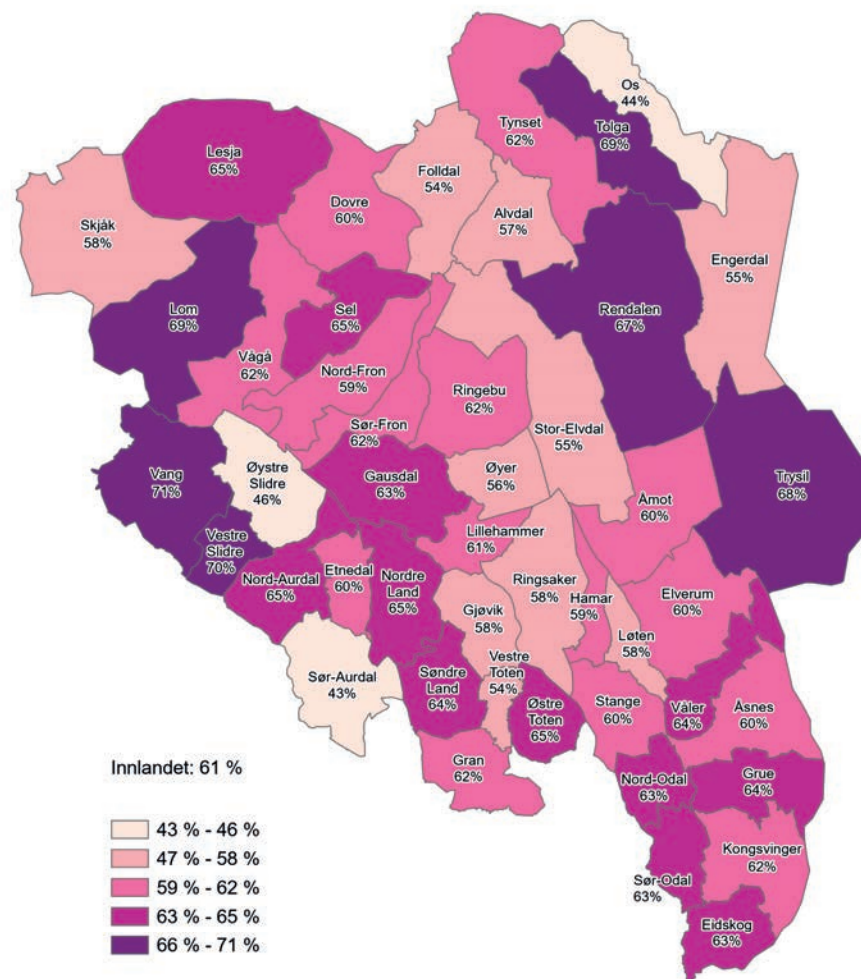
Os
44%

Tynset
62%

Tolga
69%

Lesja
65%

Folldal
54%

Dovre
60%

Skjåk
58%

Alvdal
57%

Engerdal
55%

Lom
69%

Sel
65%

Rendalen
67%

Vågå
62%

Nord-Fron
59%

Ringebu
62%

Sør-Fron
62%

Stor-Elvdal
55%

Vang
71%

Øystre
Slidre
46%

Gausdal
63%

Øyer
56%

Trysil
68%

Åmot
60%

Vestre
Slidre
70%

Lillehammer
61%

Nord-Aurdal
65%

Etnedal
60%

Nordre
Land
65%

Ringsaker
58%

Hamar
59%

Elverum
60%

Gjøvik
58%

Løten
58%

Sør-Aurdal
43%

Søndre
Land
64%

Vestre
Toten
54%

Østre
Toten
65%

Stange
60%

Våler
64%

Åsnes
60%

Innlandet: 61 %

Gran
62%

Nord-Odal
63%

Grue
64%

43 % - 46 %
47 % - 58 %
59 % - 62 %
63 % - 65 %
66 % - 71 %

Kongsvinger
62%

Sør-Odal
63%

Eidskog
63%